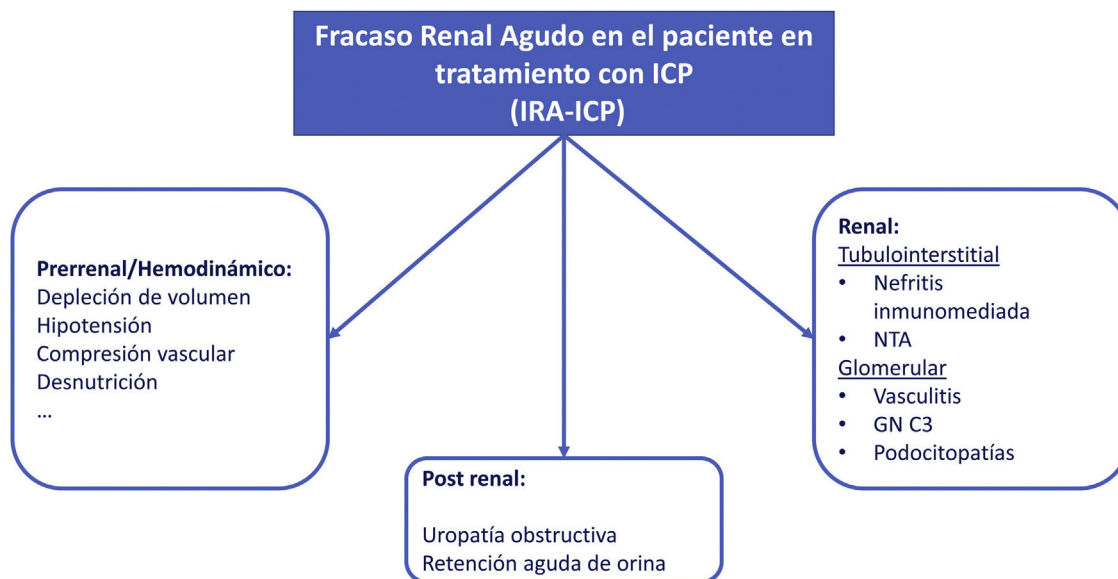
Fracaso Renal Agudo en el paciente en tratamiento con ICP
(IRA-ICP)

Prerrenal/Hemodinámico:
Depleción de volumen
Hipotensión
Compresión vascular
Desnutrición
…

Post renal:

Uropatía obstructiva
Retención aguda de orina

Renal:
Tubulointerstitial
• Nefritis inmunomediada
• NTA
Glomerular
• Vasculitis
• GN C3
• Podocitopatías